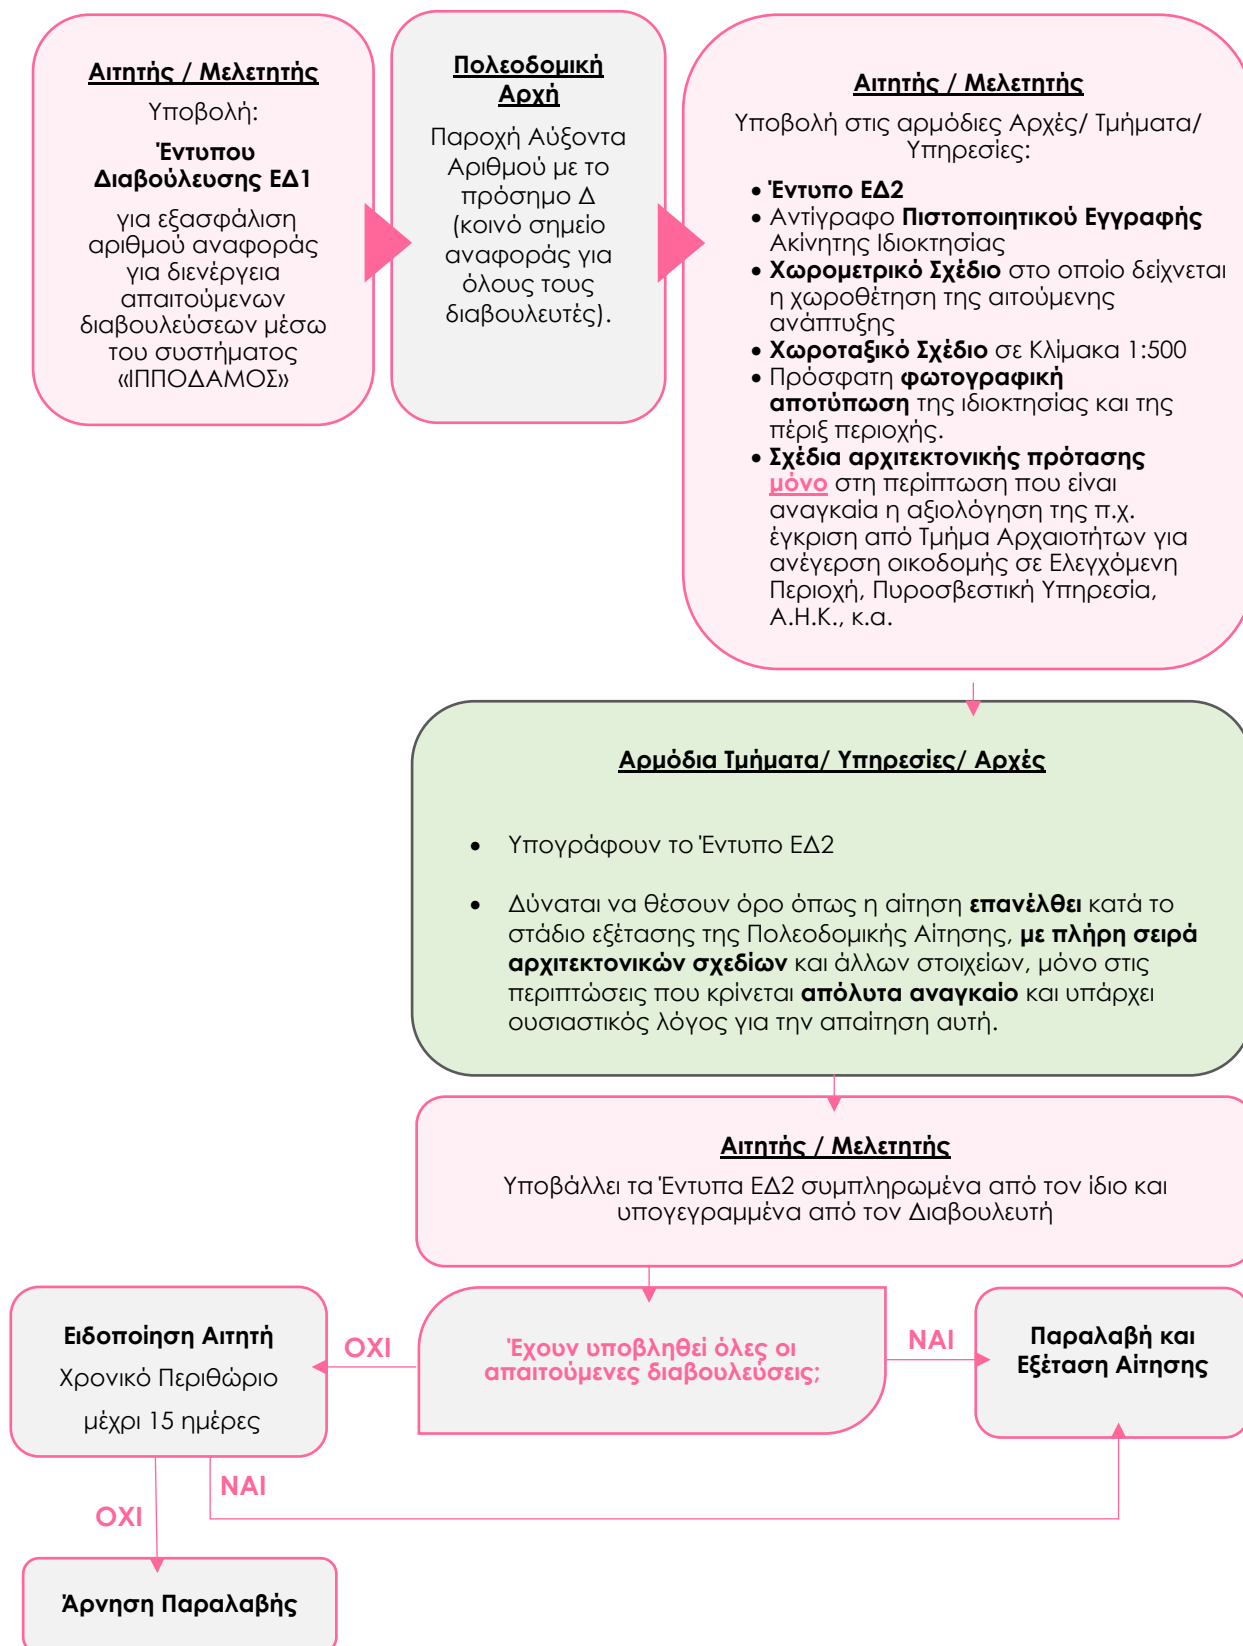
Αιτητής / Μελετητής
Υποβολή:
Έντυπου Διαβούλευσης ΕΔ1
για εξασφάλιση αριθμού αναφοράς για διενέργεια απαιτούμενων διαβουλεύσεων μέσω του συστήματος «ΙΠΠΟΔΑΜΟΣ»

Πολεοδομική Αρχή
Παροχή Αύξοντα Αριθμού με το πρόσημο Δ (κοινό σημείο αναφοράς για όλους τους διαβουλευτές).

Αιτητής / Μελετητής
Υποβολή στις αρμόδιες Αρχές/ Τμήματα/ Υπηρεσίες:
• Έντυπο ΕΔ2
• Αντίγραφο Πιστοποιητικού Εγγραφής Ακίνητης Ιδιοκτησίας
• Χωρομετρικό Σχέδιο στο οποίο δείχνεται η χωροθέτηση της αιτούμενης ανάπτυξης
• Χωροταξικό Σχέδιο σε Κλίμακα 1:500
• Πρόσφατη φωτογραφική αποτύπωση της ιδιοκτησίας και της πέριξ περιοχής.
• Σχέδια αρχιτεκτονικής πρότασης μόνο στη περίπτωση που είναι αναγκαία η αξιολόγηση της π.χ. έγκριση από Τμήμα Αρχαιοτήτων για ανέγερση οικοδομής σε Ελεγχόμενη Περιοχή, Πυροσβεστική Υπηρεσία, Α.Η.Κ., κ.α.

Αρμόδια Τμήματα/ Υπηρεσίες/ Αρχές
• Υπογράφουν το Έντυπο ΕΔ2
• Δύναται να θέσουν όρο όπως η αίτηση επανέλθει κατά το στάδιο εξέτασης της Πολεοδομικής Αίτησης, με πλήρη σειρά αρχιτεκτονικών σχεδίων και άλλων στοιχείων, μόνο στις περιπτώσεις που κρίνεται απόλυτα αναγκαίο και υπάρχει ουσιαστικός λόγος για την απαίτηση αυτή.

Αιτητής / Μελετητής
Υποβάλλει τα Έντυπα ΕΔ2 συμπληρωμένα από τον ίδιο και υπογεγραμμένα από τον Διαβουλευτή

Ειδοποίηση Αιτητή
Χρονικό Περιθώριο
μέχρι 15 ημέρες

ΟΧΙ

Έχουν υποβληθεί όλες οι απαιτούμενες διαβουλεύσεις;

ΝΑΙ

Παραλαβή και Εξέταση Αίτησης

ΝΑΙ

ΟΧΙ

Άρνηση Παραλαβής